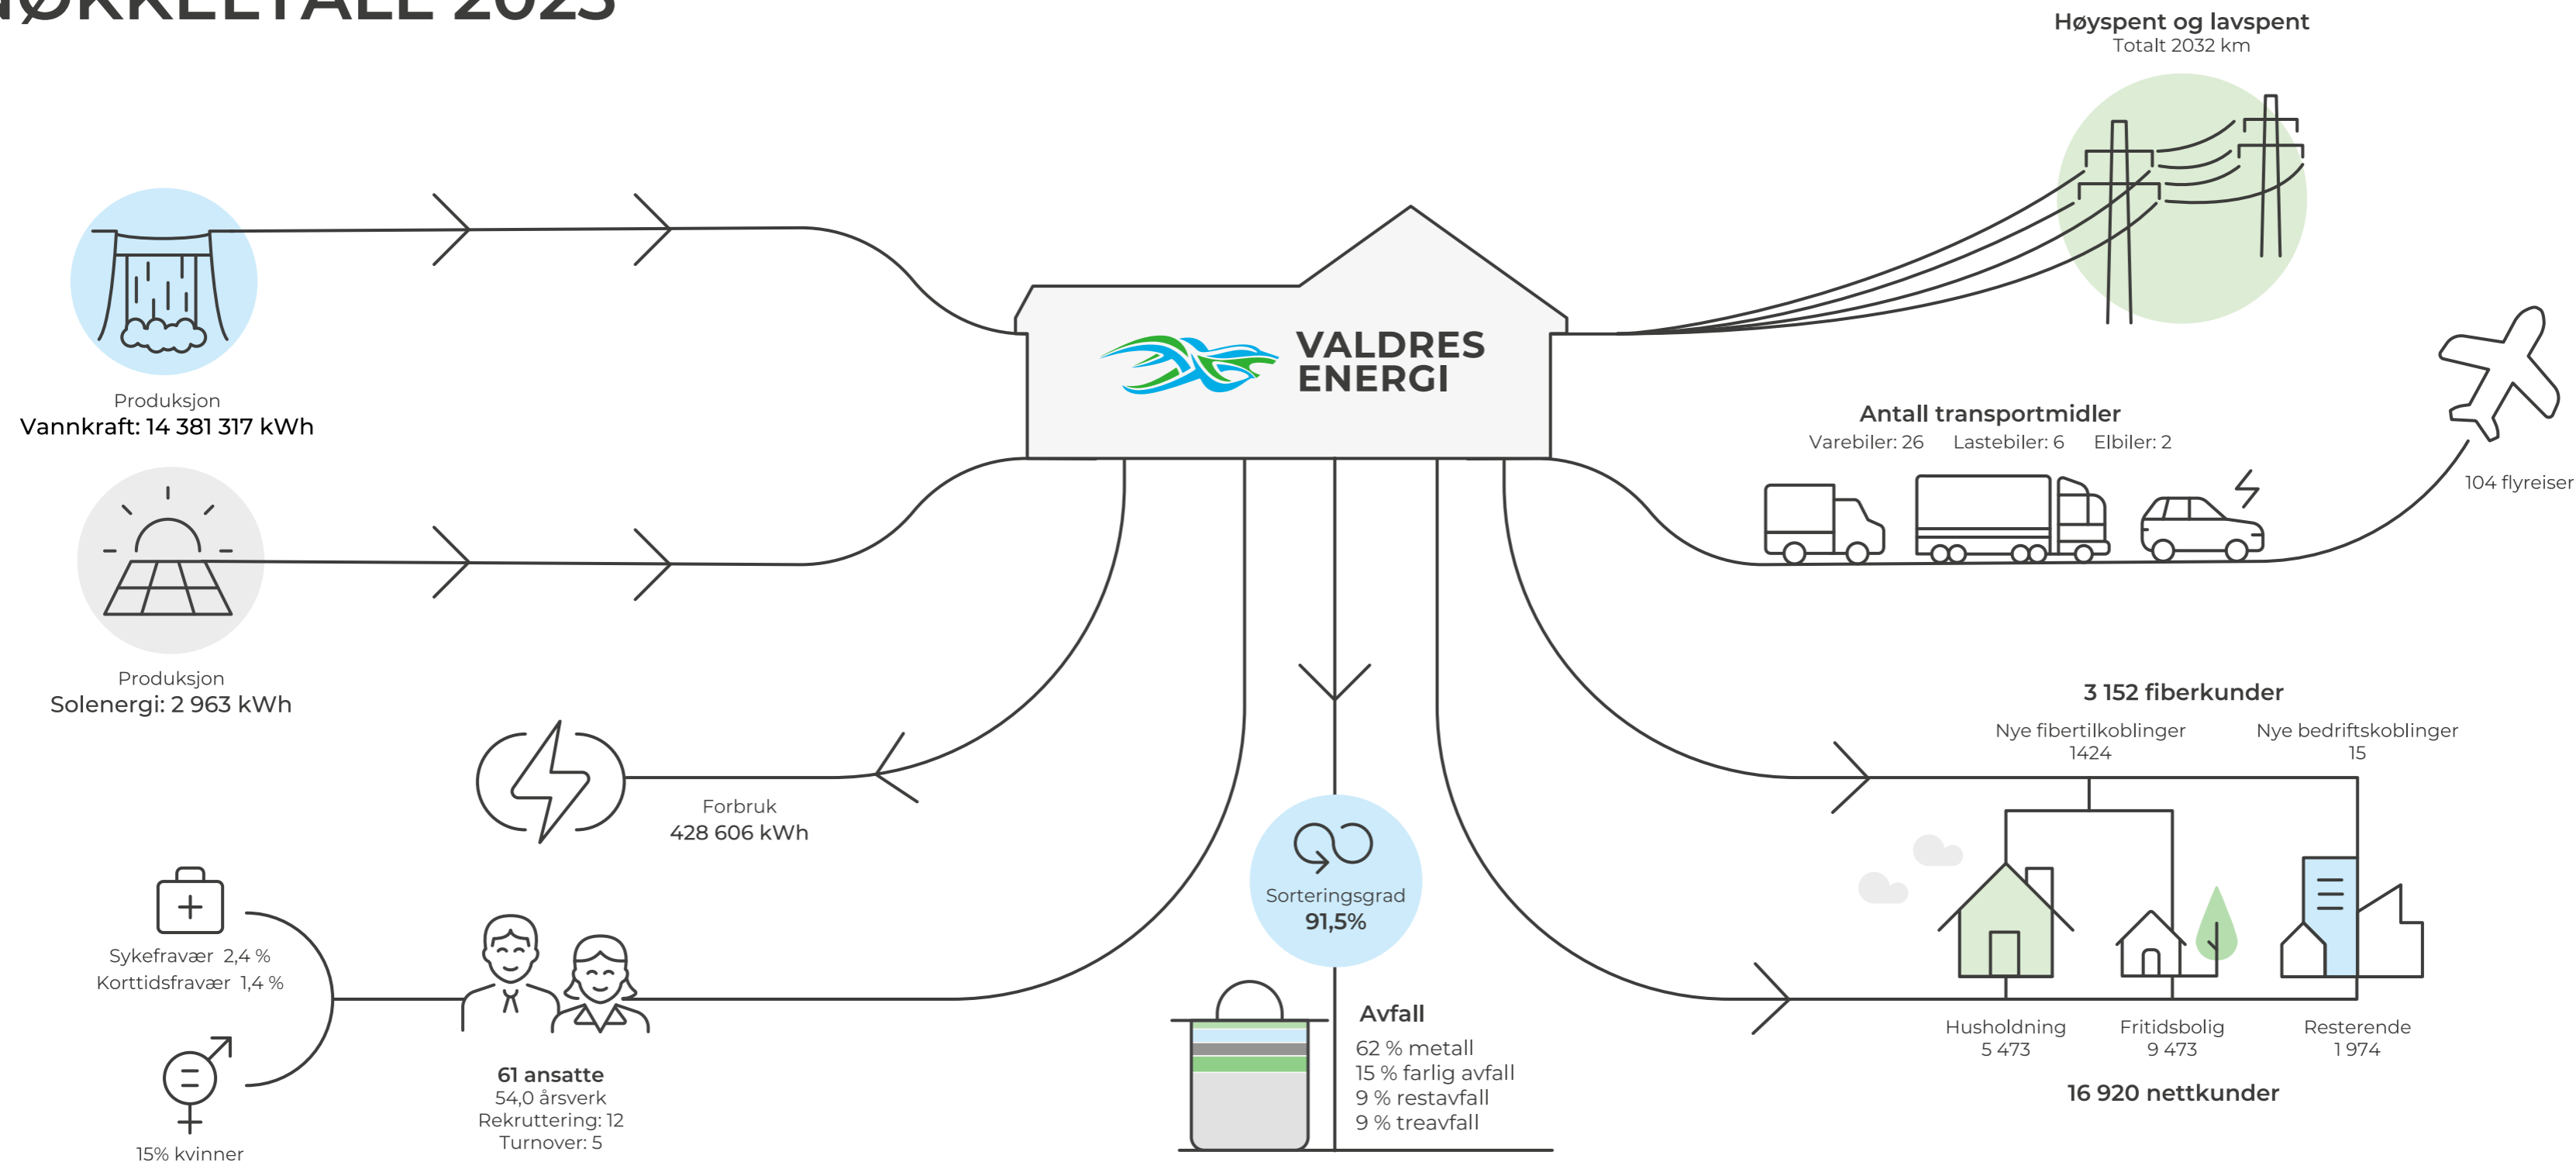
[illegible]ØKKELTALL 2023

Høyspent og lavspent
Totalt 2032 km

VALDRES ENERGI

Produksjon
Vannkraft: 14 381 317 kWh

Antall transportmidler
Varebiler: 26 Lastebiler: 6 Elbiler: 2

104 flyreiser

Produksjon
Solenergi: 2 963 kWh

3 152 fiberkunder
Nye fibertilkoblinger
1424
Nye bedriftskoblinger
15

Forbruk
428 606 kWh

Sorteringsgrad
91,5%

Sykefravær 2,4 %
Korttidsfravær 1,4 %

15% kvinner

61 ansatte
54,0 årsverk
Rekruttering: 12
Turnover: 5

Avfall
62 % metall
15 % farlig avfall
9 % restavfall
9 % treavfall

Husholdning
5 473
Fritidsbolig
9 473
Resterende
1 974

16 920 nettkunder